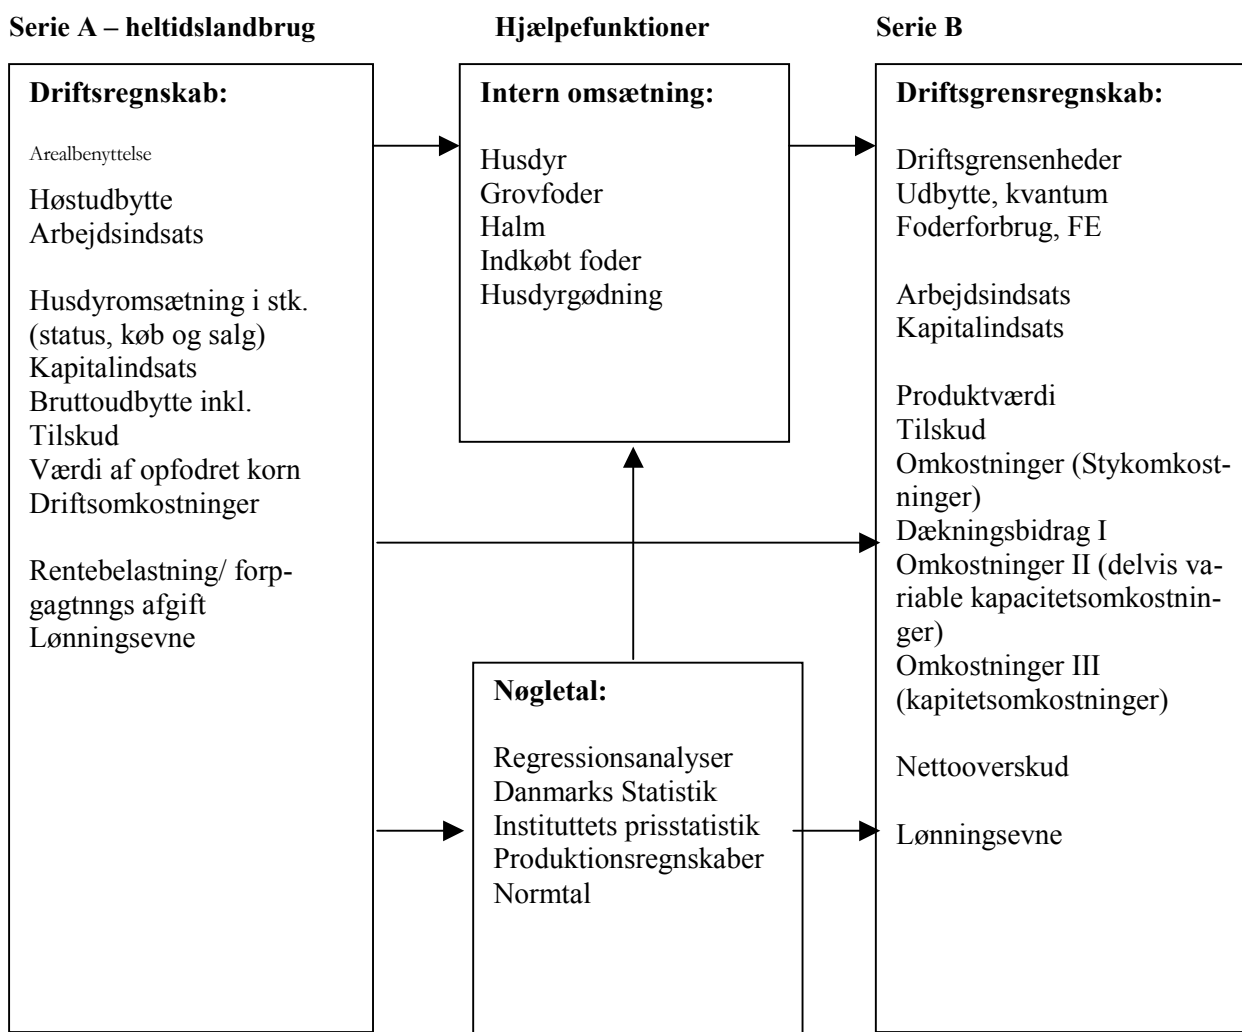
Serie A – heltidslandbrug

Hjælpefunktioner

Serie B

Driftsregnskab:

Arealbenyttelse

Høstudbytte
Arbejdsindsats

Husdyromsætning i stk. (status, køb og salg)
Kapitalindsats
Bruttoudbytte inkl. Tilskud
Værdi af opfodret korn
Driftsomkostninger

Rentebelastning/ forpgagtnngs afgift
Lønningsevne

Intern omsætning:

Husdyr
Grovfoder
Halm
Indkøbt foder
Husdyrgødning

Nøgletal:

Regressionsanalyser
Danmarks Statistik
Instituttets prisstatistik
Produktionsregnskaber
Normtal

Driftsgrensregnskab:

Driftsgrensenheder
Udbytte, kvantum
Foderforbrug, FE

Arbejdsindsats
Kapitalindsats

Produktværdi
Tilskud
Omkostninger (Stykomkostninger)
Dækningsbidrag I
Omkostninger II (delvis variable kapacitetsomkostninger)
Omkostninger III (kapitetsomkostninger)

Nettooverskud

Lønningsevne